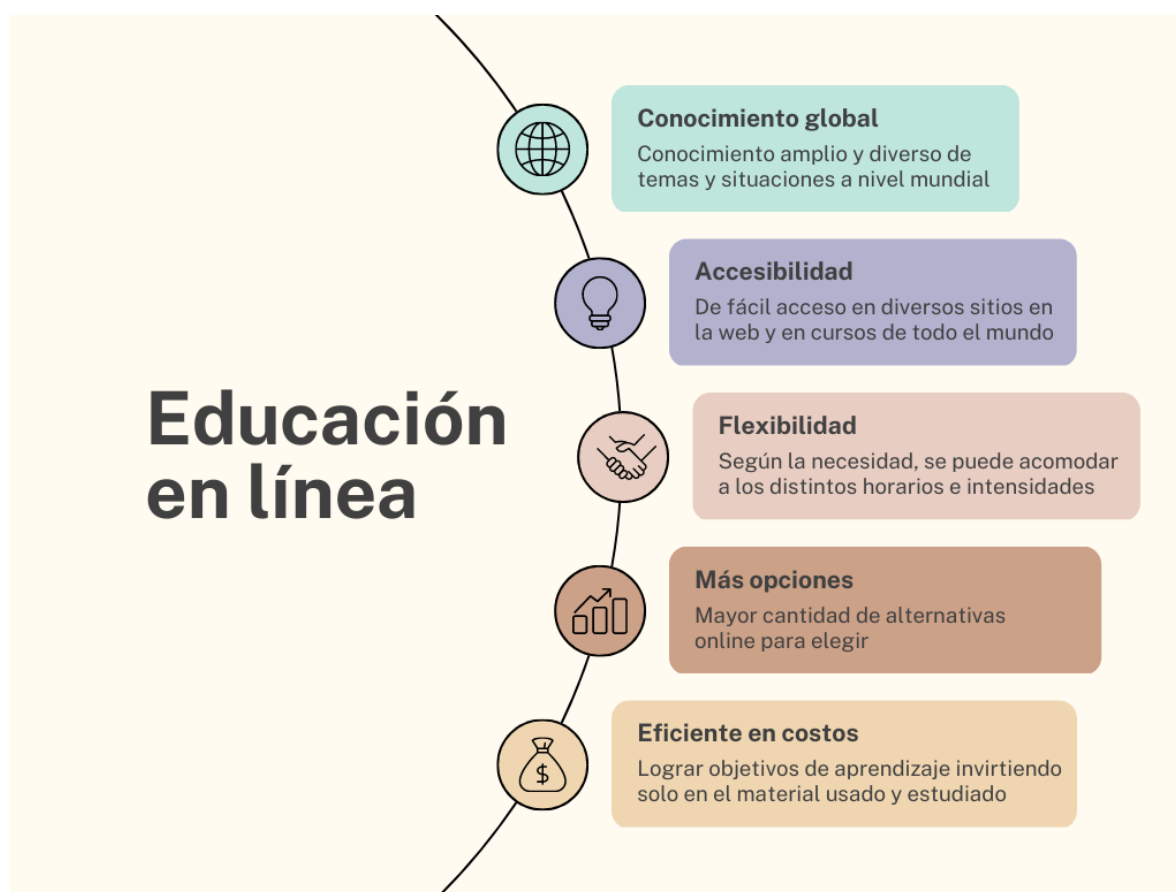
Educación en línea

Conocimiento global
Conocimiento amplio y diverso de temas y situaciones a nivel mundial

Accesibilidad
De fácil acceso en diversos sitios en la web y en cursos de todo el mundo

Flexibilidad
Según la necesidad, se puede acomodar a los distintos horarios e intensidades

Más opciones
Mayor cantidad de alternativas online para elegir

Eficiente en costos
Lograr objetivos de aprendizaje invirtiendo solo en el material usado y estudiado

$